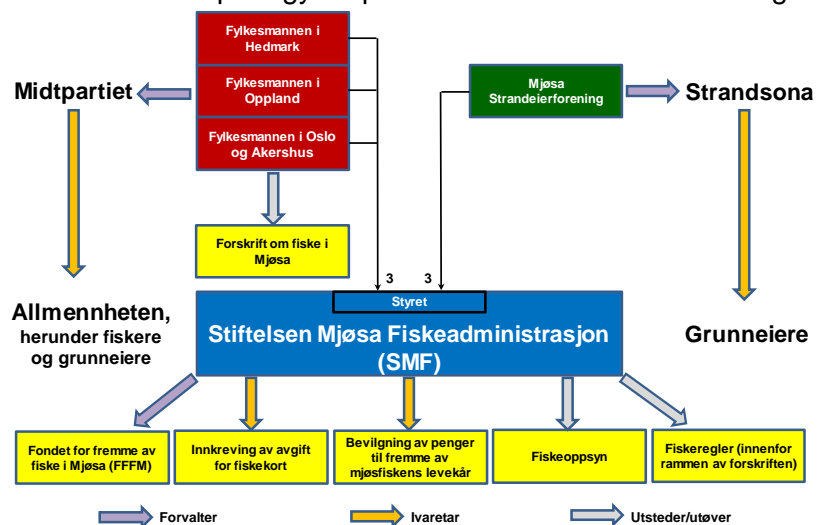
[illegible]

Fylkesmannen i Hedmark

Fylkesmannen i Oppland

Fylkesmannen i Oslo og Akershus

Midtpartiet

Mjøsa Strandeierforening

Strandsona

Forskrift om fiske i Mjøsa

Allmennheten, herunder fiskere og grunneiere

3

3

Styret

Stiftelsen Mjøsa Fiskeadministrasjon (SMF)

Grunneiere

Fondet for fremme av fiske i Mjøsa (FFFM)

Innkreving av avgift for fiskekort

Bevilgning av penger til fremme av mjøsfiskens levekår

Fiskeoppsyn

Fiskeregler (innenfor rammen av forskriften)

Forvalter

Ivaretar

Utsteder/utøver